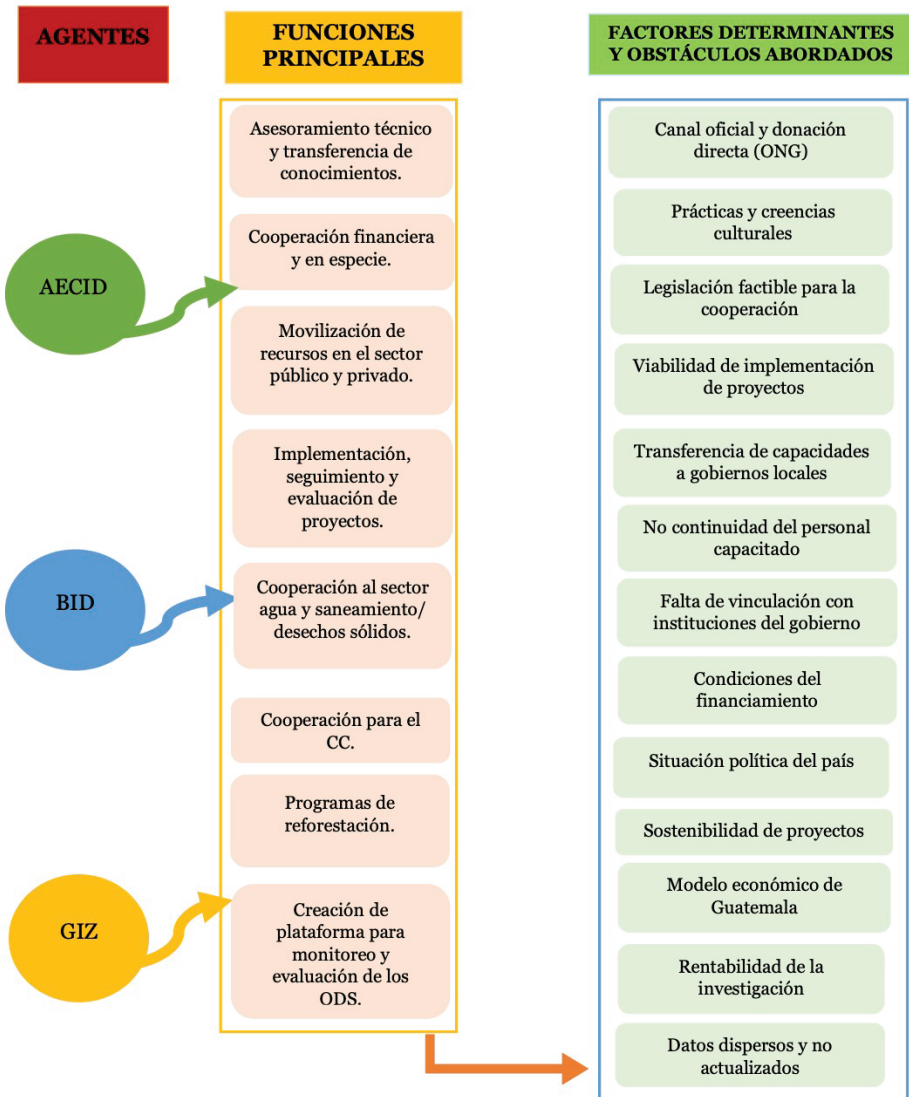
AGENTES

FUNCIONES PRINCIPALES

FACTORES DETERMINANTES Y OBSTÁCULOS ABORDADOS

Asesoramiento técnico y transferencia de conocimientos.

Cooperación financiera y en especie.

Movilización de recursos en el sector público y privado.

Implementación, seguimiento y evaluación de proyectos.

Cooperación al sector agua y saneamiento/ desechos sólidos.

Cooperación para el CC.

Programas de reforestación.

Creación de plataforma para monitoreo y evaluación de los ODS.

AECID

BID

GIZ

Canal oficial y donación directa (ONG)

Prácticas y creencias culturales

Legislación factible para la cooperación

Viabilidad de implementación de proyectos

Transferencia de capacidades a gobiernos locales

No continuidad del personal capacitado

Falta de vinculación con instituciones del gobierno

Condiciones del financiamiento

Situación política del país

Sostenibilidad de proyectos

Modelo económico de Guatemala

Rentabilidad de la investigación

Datos dispersos y no actualizados